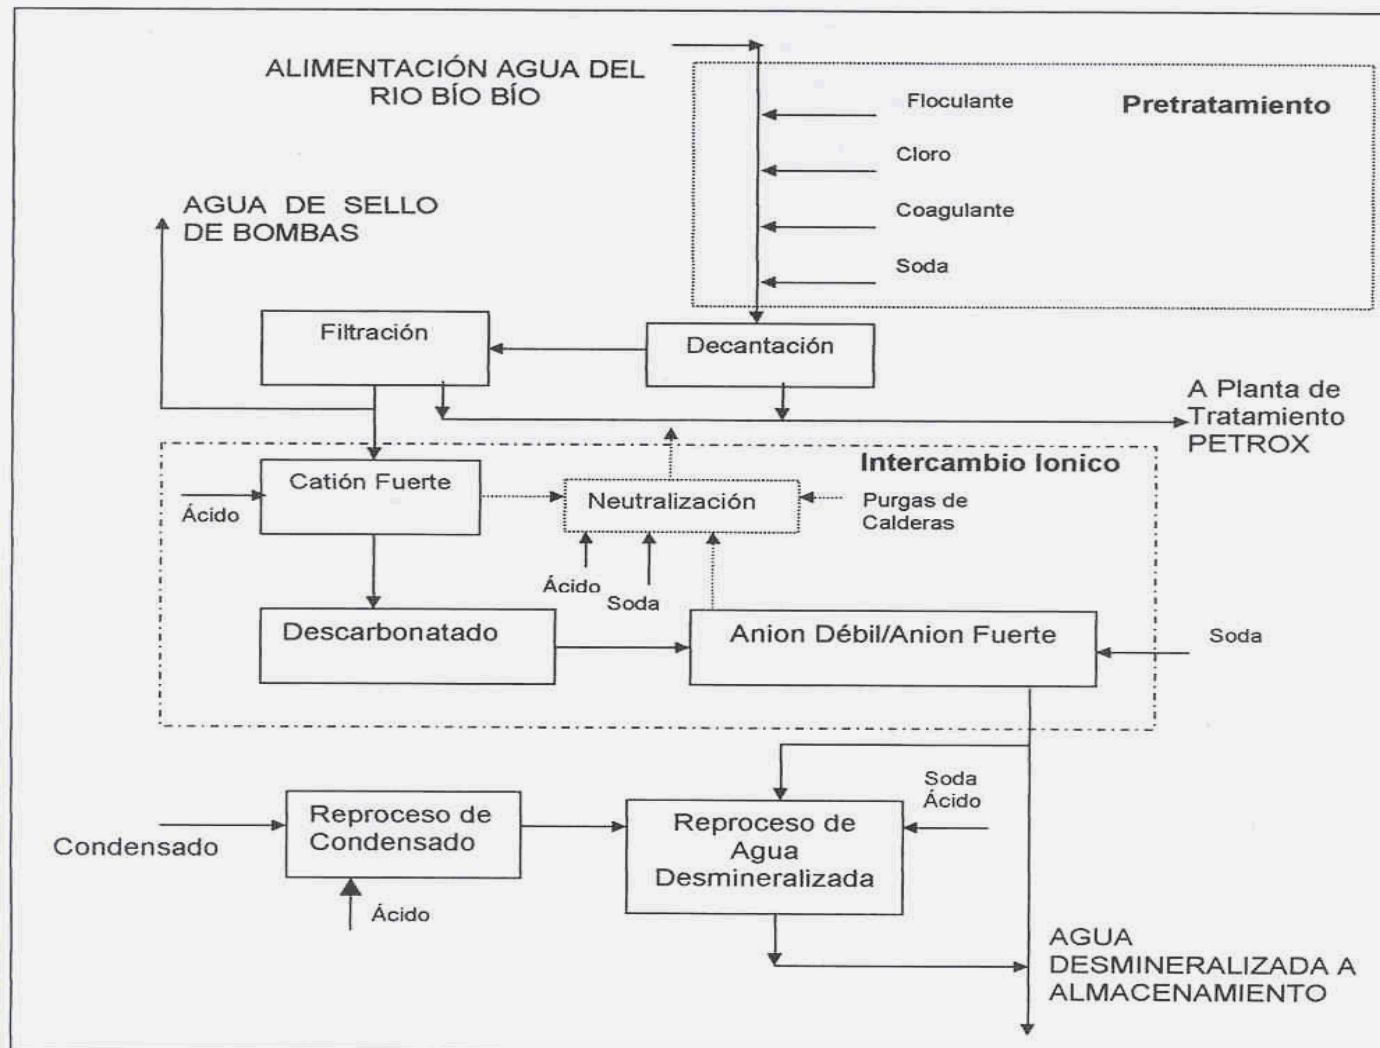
ALIMENTACIÓN AGUA DEL RIO BÍO BÍO

Floculante

Pretratamiento

Cloro

Coagulante

Soda

AGUA DE SELLO DE BOMBAS

Filtración

Decantación

A Planta de Tratamiento PETROX

Intercambio Ionico

Catión Fuerte

Ácido

Neutralización

Purgas de Calderas

Ácido

Soda

Descarbonatado

Anion Débil/Anion Fuerte

Soda

Soda
Ácido

Condensado

Reproceso de Condensado

Reproceso de Agua Desmineralizada

Ácido

AGUA DESMINERALIZADA A ALMACENAMIENTO